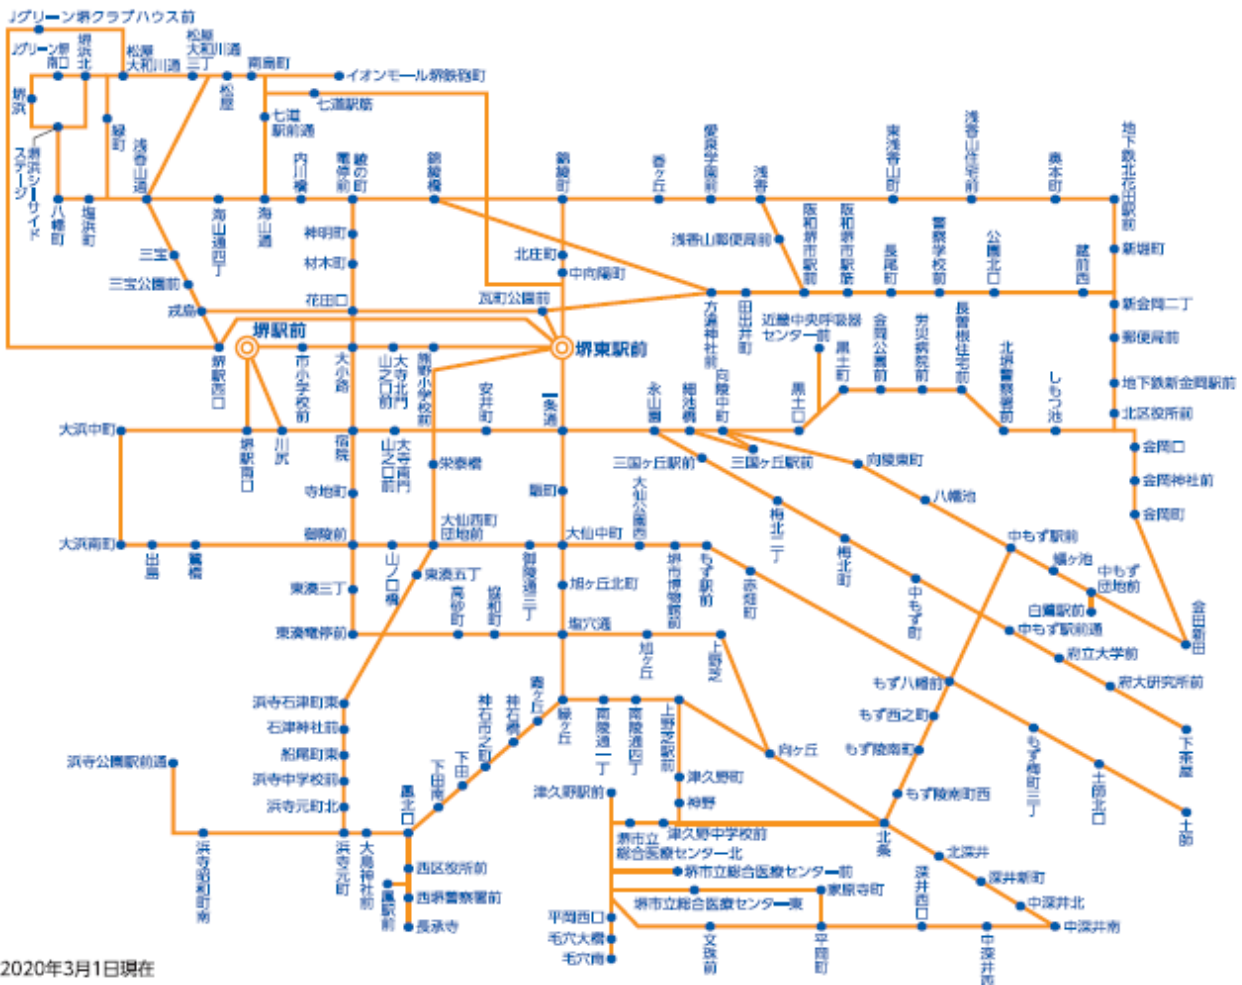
Jグリーン堺クラブハウス前
Jグリーン堺南口
堺浜北
松屋大和川通
松屋大和川通三丁
南島町
イオンモール堺鉄砲町
松屋
七道駅前
七道駅前通
堺浜
緑町
堺浜シーサイドステージ
浅香山通
内川橋
竜神橋
綾ノ町
錦綾橋
錦綾町
春日丘
愛泉学園前
浅香
東浅香山町
浅香山住宅前
奥本町
地下鉄北花田駅前
八幡町
塩浜町
海山通四丁
海山通
神明町
材木町
花田口
北庄町
中向陽町
浅香山郵便局前
阪和堺市駅前
阪和堺市駅東
長尾町
警察学校前
公園北口
新堀町
三宝
三宝公園前
戎島
瓦町公園前
新金岡二丁
堺駅前
堺東駅前
方違神社前
田出井町
近畿中央呼吸器センター前
金岡公園前
労災病院前
長曽根住宅前
郵便局前
堺駅西口
市小学校前
大小路
大寺北門
山之口前
熊野小学校前
安井町
一条通
永山園
榎元橋
向陵中町
黒土町
黒土口
北堺警察署前
しもつ池
地下鉄新金岡駅前
北区役所前
大浜中町
堺駅南口
川尻
宿院
山之口前
大寺南門
栄橋
三国ヶ丘駅前
三国ヶ丘駅前
向陵東町
金岡口
金岡神社前
寺地町
翁橋
大仙公園西
八幡池
金岡町
梅北三丁
大浜南町
出島
湊橋
御陵前
山ノ口橋
大仙西町団地前
御陵通三丁
大仙中町
堺市博物館前
もず駅前
赤畑町
梅北町
中もず駅前
百舌鳥梅町
中もず団地前
東湊三丁
東湊五丁
高砂町
協和町
旭ヶ丘北町
中もず町
白鷺駅前
中もず駅前通
金岡新田
東湊幡停前
塩穴通
旭ヶ丘
上野芝
府立大学前
浜寺石津町東
神石市之町
神石橋
霞ヶ丘
もず八幡前
府大研究所前
石津神社前
緑ヶ丘
南陵通一丁
南陵通四丁
上野芝駅前
もず西之町
船尾町東
向ヶ丘
もず陵南町
下条橋
浜寺中学校前
下田
浜寺元町北
下田南
津久野町
もず陵南町西
もず梅町三丁
浜寺公園駅前通
津久野駅前
神野
土師北口
鳳北口
土師
浜寺昭和町南
浜寺元町
大鳥神社前
堺市立総合医療センター北
津久野中学校前
北条
北深井
西区役所前
堺市立総合医療センター前
深井駅前
西堺警察署前
鳳駅前
家原寺町
深井西口
深井北
長承寺
堺市立総合医療センター東
平岡西口
平岡町
文珠前
中深井南
毛穴大橋
中深井
毛穴南
2020年3月1日現在